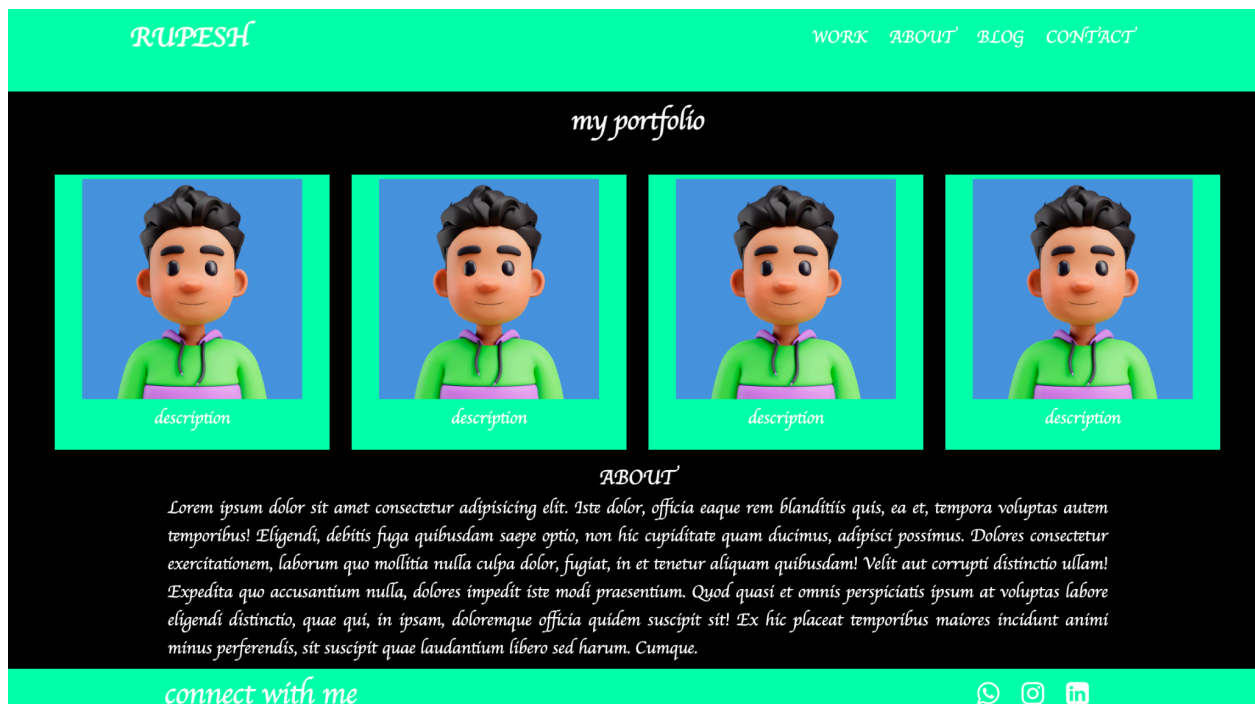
RUPESH

WORK ABOUT BLOG CONTACT

my portfolio

description

description

description

description

ABOUT

Lorem ipsum dolor sit amet consectetur adipisicing elit. Iste dolor, officia eaque rem blanditiis quis, ea et, tempora voluptas autem temporibus! Eligendi, debitis fuga quibusdam saepe optio, non hic cupiditate quam ducimus, adipisci possimus. Dolores consectetur exercitationem, laborum quo mollitia nulla culpa dolor, fugiat, in et tenetur aliquam quibusdam! Velit aut corrupti distinctio ullam! Expedita quo accusantium nulla, dolores impedit iste modi praesentium. Quod quasi et omnis perspiciatis ipsum at voluptas labore eligendi distinctio, quae qui, in ipsam, doloremque officia quidem suscipit sit! Ex hic placeat temporibus maiores incidunt animi minus perferendis, sit suscipit quae laudantium libero sed harum. Cumque.

connect with me